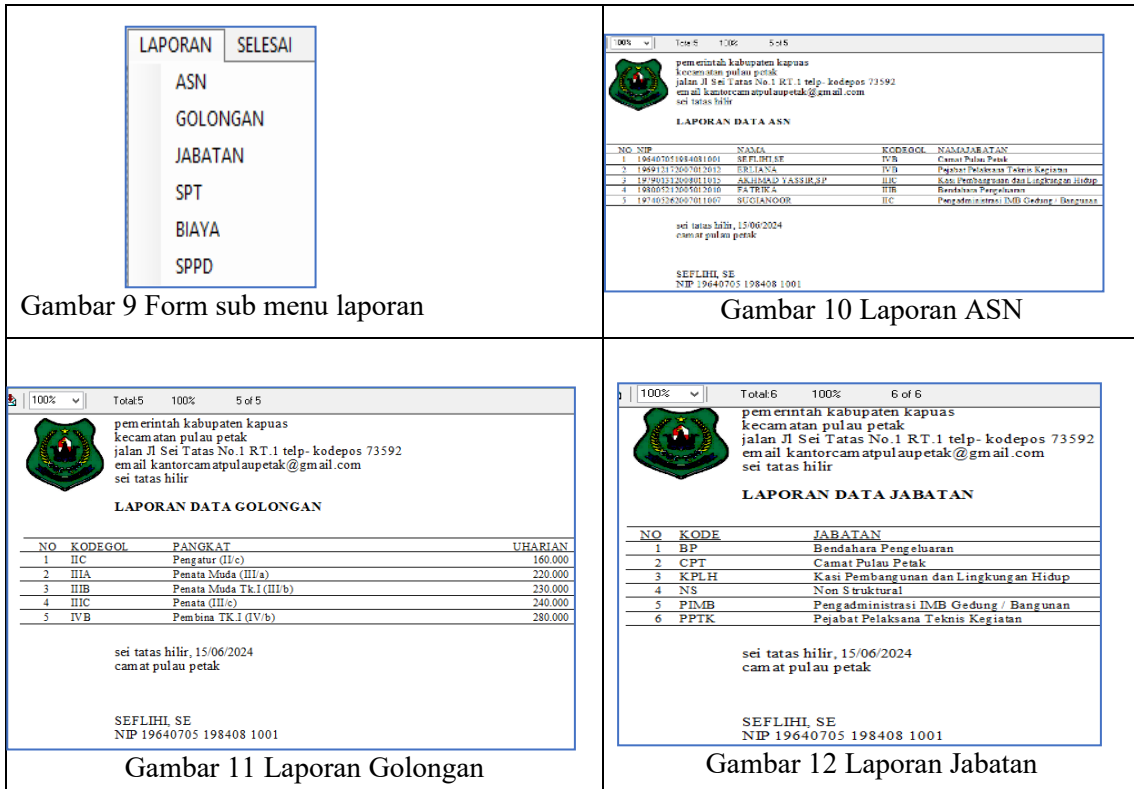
LAPORAN SELESAI
ASN
GOLONGAN
JABATAN
SPT
BIAYA
SPPD

Gambar 9 Form sub menu laporan

100% Total:5 100% 5 of 5

pemerintah kabupaten kapuas
kecamatan pulau petak
jalan Jl Sei Tatas No.1 RT.1 telp- kodepos 73592
email kantorcamatpulaupetak@gmail.com
sei tatas hilir

LAPORAN DATA ASN

| NO | NIP | NAMA | KODEGOL | NAMAJABATAN |
|---|---|---|---|---|
| 1 | 196407051984081001 | SEFLIHI,SE | IVB | Camat Pulau Petak |
| 2 | 196912172007012012 | ERLIANA | IVB | Pejabat Pelaksana Teknis Kegiatan |
| 3 | 197903232008011035 | AKHMAD YASSIR,SP | IIIC | Kasi Pembangunan dan Lingkungan Hidup |
| 4 | 198005212005012010 | FATRIKA | IIIB | Bendahara Pengeluaran |
| 5 | 197403262007011007 | SUGIANOOR | IIC | Pengadministrasi IMB Gedung / Bangunan |

sei tatas hilir, 15/06/2024
camat pulau petak

SEFLIHI, SE
NIP 19640705 198408 1001

Gambar 10 Laporan ASN

100% Total:5 100% 5 of 5

pemerintah kabupaten kapuas
kecamatan pulau petak
jalan Jl Sei Tatas No.1 RT.1 telp- kodepos 73592
email kantorcamatpulaupetak@gmail.com
sei tatas hilir

LAPORAN DATA GOLONGAN

| NO | KODEGOL | PANGKAT | UHARIAN |
|---|---|---|---|
| 1 | IIC | Pengatur (II/c) | 160.000 |
| 2 | IIIA | Penata Muda (III/a) | 220.000 |
| 3 | IIIB | Penata Muda Tk.I (III/b) | 230.000 |
| 4 | IIIC | Penata (III/c) | 240.000 |
| 5 | IVB | Pembina TK.I (IV/b) | 280.000 |

sei tatas hilir, 15/06/2024
camat pulau petak

SEFLIHI, SE
NIP 19640705 198408 1001

Gambar 11 Laporan Golongan

100% Total:6 100% 6 of 6

pemerintah kabupaten kapuas
kecamatan pulau petak
jalan Jl Sei Tatas No.1 RT.1 telp- kodepos 73592
email kantorcamatpulaupetak@gmail.com
sei tatas hilir

LAPORAN DATA JABATAN

| NO | KODE | JABATAN |
|---|---|---|
| 1 | BP | Bendahara Pengeluaran |
| 2 | CPT | Camat Pulau Petak |
| 3 | KPLH | Kasi Pembangunan dan Lingkungan Hidup |
| 4 | NS | Non Struktural |
| 5 | PIMB | Pengadministrasi IMB Gedung / Bangunan |
| 6 | PPTK | Pejabat Pelaksana Teknis Kegiatan |

sei tatas hilir, 15/06/2024
camat pulau petak

SEFLIHI, SE
NIP 19640705 198408 1001

Gambar 12 Laporan Jabatan